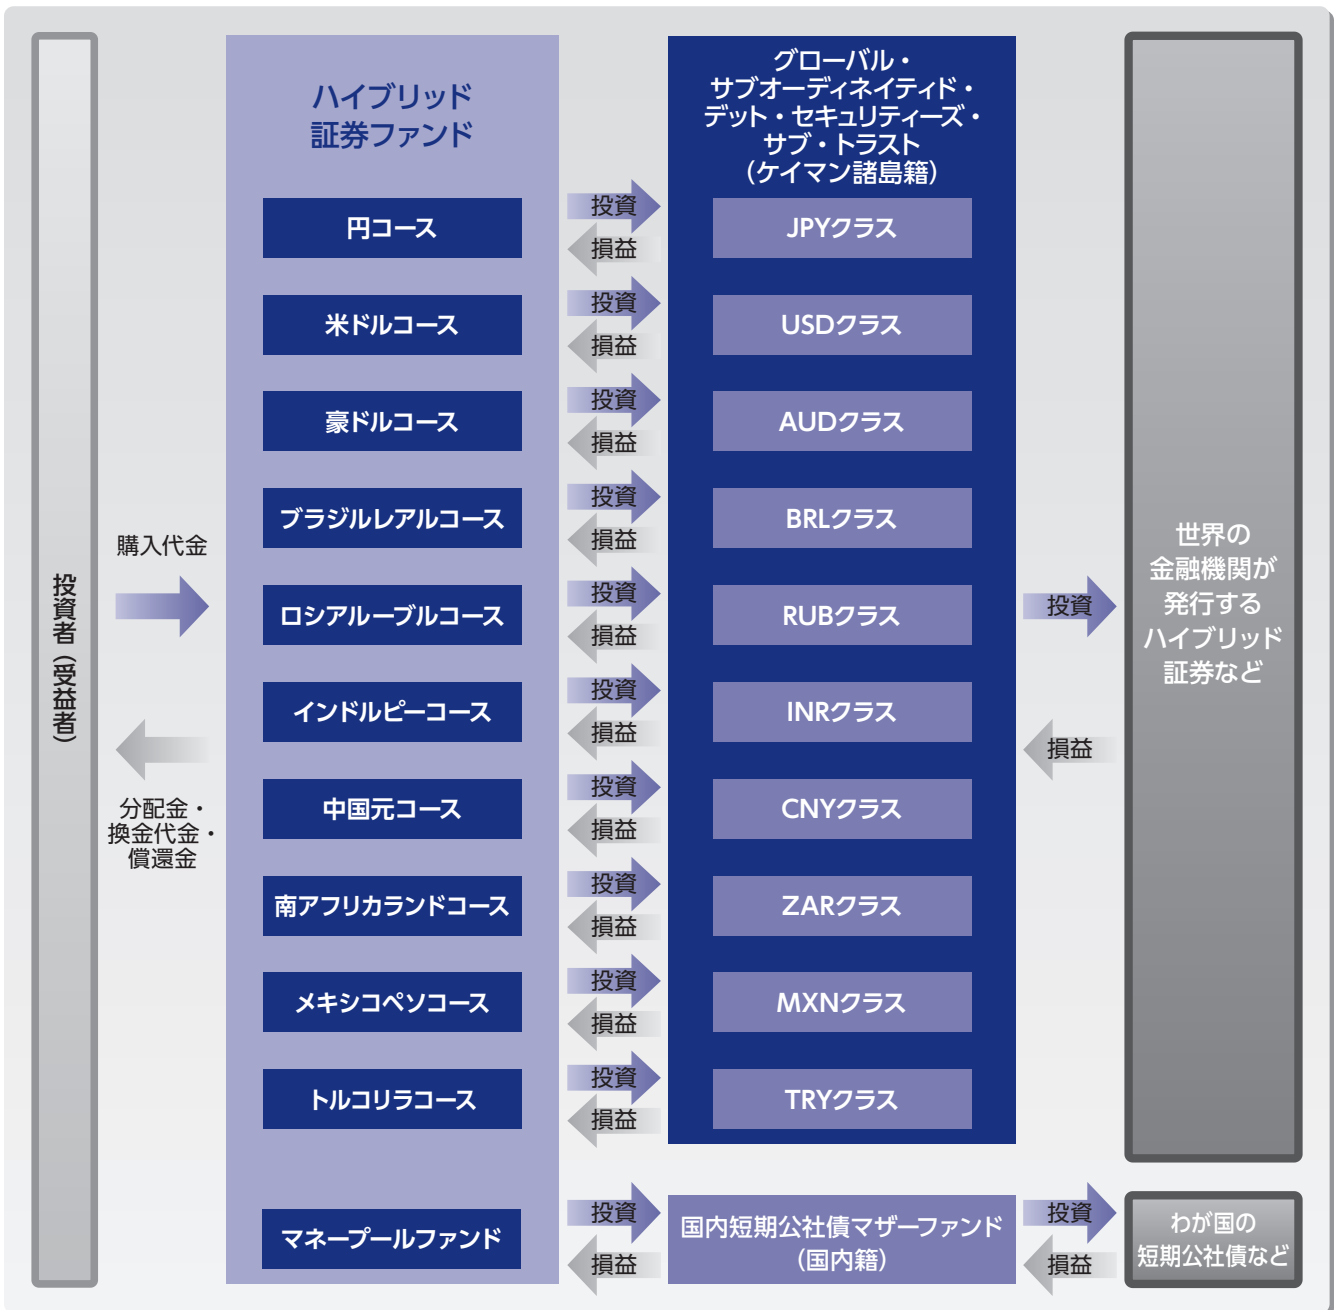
投資者（受益者）

購入代金

分配金・換金代金・償還金

ハイブリッド証券ファンド

円コース

米ドルコース

豪ドルコース

ブラジルレアルコース

ロシアルーブルコース

インドルピーコース

中国元コース

南アフリカランドコース

メキシコペソコース

トルコリラコース

マネープールファンド

投資
損益

投資
損益

投資
損益

投資
損益

投資
損益

投資
損益

投資
損益

投資
損益

投資
損益

投資
損益

投資
損益

グローバル・サブオーディネイティド・デット・セキュリティーズ・サブ・トラスト（ケイマン諸島籍）

JPYクラス

USDクラス

AUDクラス

BRLクラス

RUBクラス

INRクラス

CNYクラス

ZARクラス

MXNクラス

TRYクラス

国内短期公社債マザーファンド（国内籍）

投資
損益

投資
損益

世界の金融機関が発行するハイブリッド証券など

わが国の短期公社債など